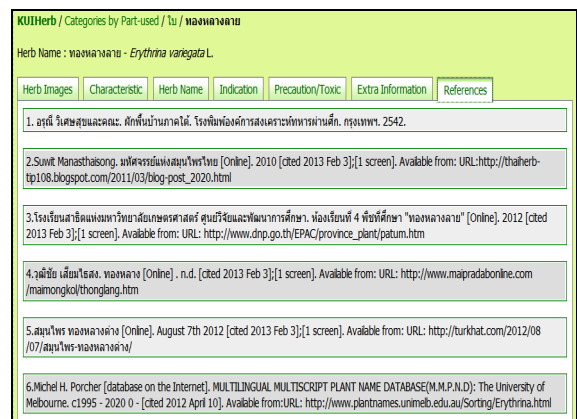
KUIHerb / Categories by Part-used / ใบ / ทองหลางลาย

Herb Name : ทองหลางลาย - *Erythrina variegata* L.

Herb Images | Characteristic | Herb Name | Indication | Precaution/Toxic | Extra Information | References

1. อรุณี วิเศษสุขและคณะ. ผักพื้นบ้านภาคใต้. โรงพิมพ์องค์การสงเคราะห์ทหารผ่านศึก. กรุงเทพฯ. 2542.

2.Suwit Manasthaisong. มหัศจรรย์แห่งสมุนไพรไทย [Online]. 2010 [cited 2013 Feb 3];[1 screen]. Available from: URL:http://thaiherb-tip108.blogspot.com/2011/03/blog-post_2020.html

3.โรงเรียนสาธิตแห่งมหาวิทยาลัยเกษตรศาสตร์ ศูนย์วิจัยและพัฒนาการศึกษา. ห้องเรียนที่ 4 พืชที่ศึกษา "ทองหลางลาย" [Online]. 2012 [cited 2013 Feb 3];[1 screen]. Available from: URL: http://www.dnp.go.th/EPAC/province_plant/patum.htm

4.วุฒิชัย เลี่ยมโรสง. ทองหลาง [Online] . n.d. [cited 2013 Feb 3];[1 screen]. Available from: URL: http://www.maipradabonline.com /maimongkol/thonglang.htm

5.สมุนไพร ทองหลางด่าง [Online]. August 7th 2012 [cited 2013 Feb 3];[1 screen]. Available from: URL: http://turkhat.com/2012/08 /07/สมุนไพร-ทองหลางด่าง/

6.Michel H. Porcher [database on the Internet]. MULTILINGUAL MULTISCRIPT PLANT NAME DATABASE(M.M.P.N.D): The University of Melbourne. c1995 - 2020 0 - [cited 2012 April 10]. Available from:URL: http://www.plantnames.unimelb.edu.au/Sorting/Erythrina.html